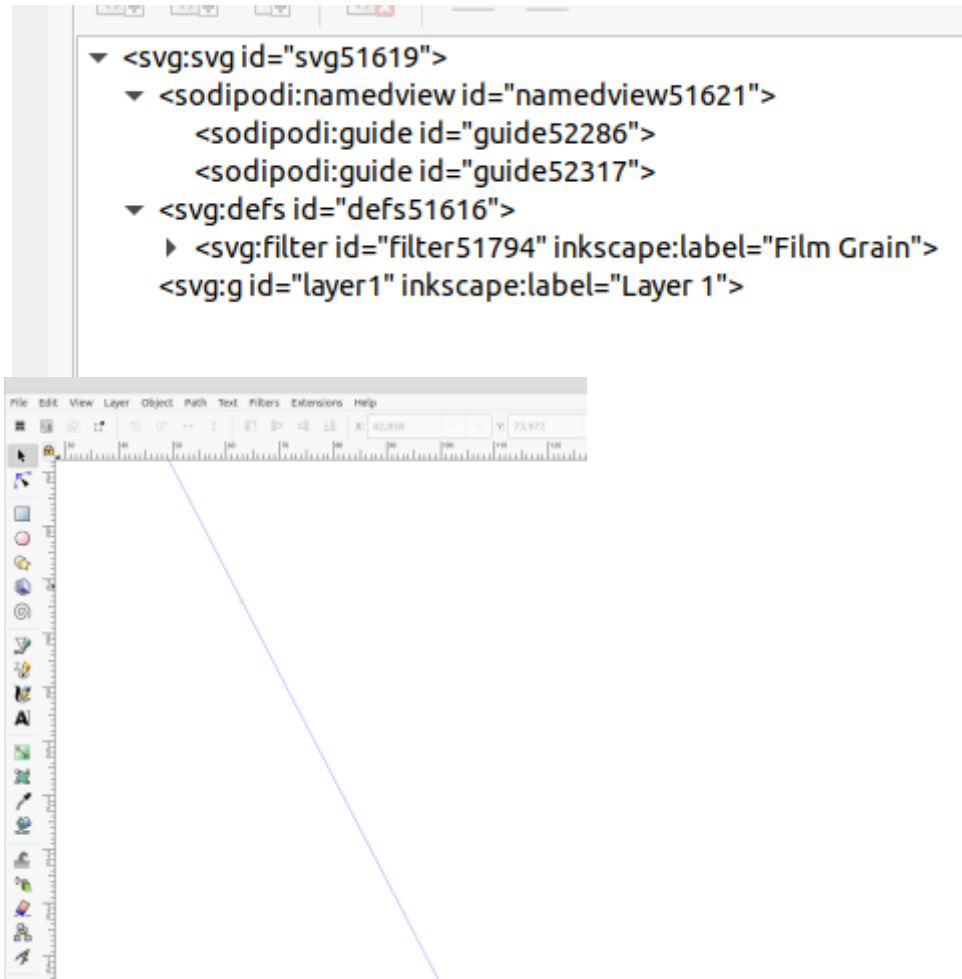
<svg:svg id="svg51619">
<sodipodi:namedview id="namedview51621">
<sodipodi:guide id="guide52286">
<sodipodi:guide id="guide52317">
<svg:defs id="defs51616">
<svg:filter id="filter51794" inkscape:label="Film Grain">
<svg:g id="layer1" inkscape:label="Layer 1">

File Edit View Layer Object Path Text Filters Extensions Help

X: 62,858 Y: 73,972